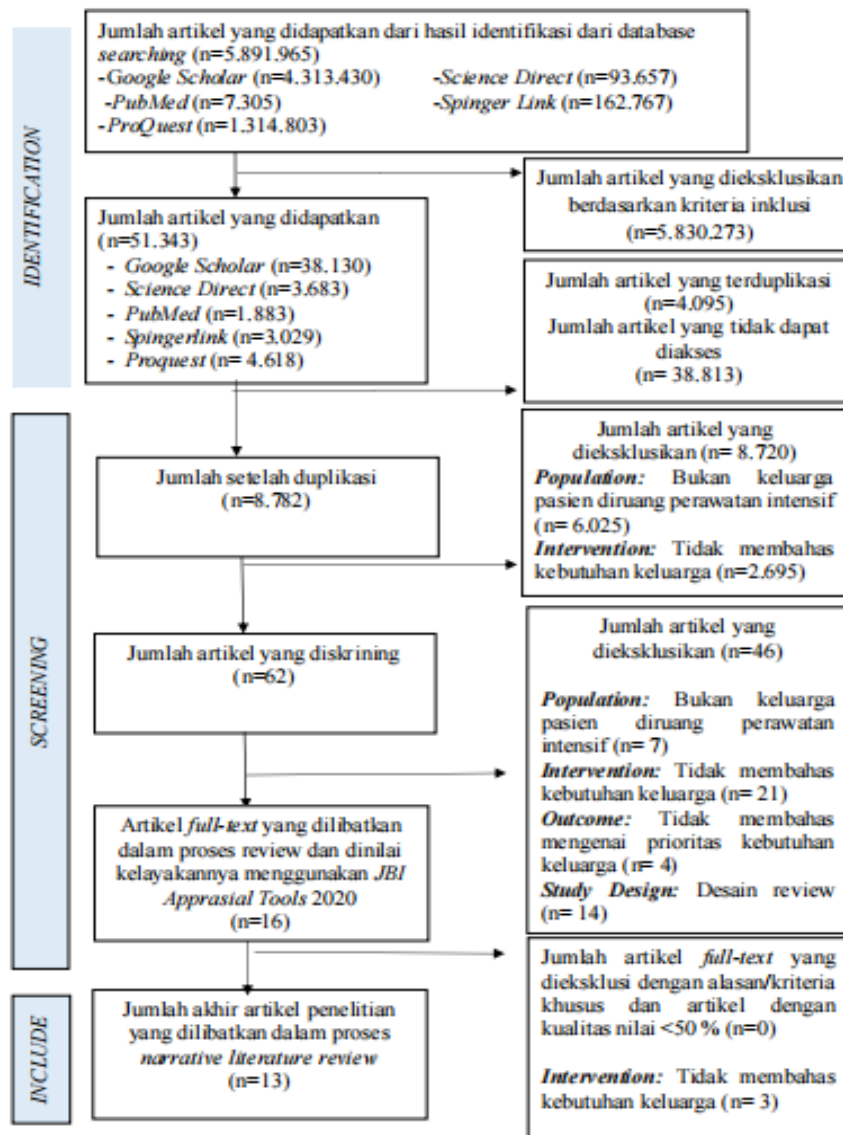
IDENTIFICATION

Jumlah artikel yang didapatkan dari hasil identifikasi dari database *searching* (n=5.891.965)
-*Google Scholar* (n=4.313.430)
-*Science Direct* (n=93.657)
-*PubMed* (n=7.305)
-*Spinger Link* (n=162.767)
-*ProQuest* (n=1.314.803)

Jumlah artikel yang dieksklusikan berdasarkan kriteria inklusi (n=5.830.273)

Jumlah artikel yang didapatkan (n=51.343)
- *Google Scholar* (n=38.130)
- *Science Direct* (n=3.683)
- *PubMed* (n=1.883)
- *Spingerlink* (n=3.029)
- *Proquest* (n= 4.618)

Jumlah artikel yang terduplikasi (n=4.095)
Jumlah artikel yang tidak dapat diakses (n= 38.813)

SCREENING

Jumlah setelah duplikasi (n=8.782)

Jumlah artikel yang dieksklusikan (n= 8.720)
*Population:* Bukan keluarga pasien diruang perawatan intensif (n= 6.025)
*Intervention:* Tidak membahas kebutuhan keluarga (n=2.695)

Jumlah artikel yang diskrining (n=62)

Jumlah artikel yang dieksklusikan (n=46)

*Population:* Bukan keluarga pasien diruang perawatan intensif (n= 7)
*Intervention:* Tidak membahas kebutuhan keluarga (n= 21)
*Outcome:* Tidak membahas mengenai prioritas kebutuhan keluarga (n= 4)
*Study Design:* Desain review (n= 14)

Artikel *full-text* yang dilibatkan dalam proses review dan dinilai kelayakannya menggunakan *JBI Apprasial Tools* 2020 (n=16)

Jumlah artikel *full-text* yang dieksklusi dengan alasan/kriteria khusus dan artikel dengan kualitas nilai <50 % (n=0)

*Intervention:* Tidak membahas kebutuhan keluarga (n= 3)

INCLUDE

Jumlah akhir artikel penelitian yang dilibatkan dalam proses *narrative literature review* (n=13)